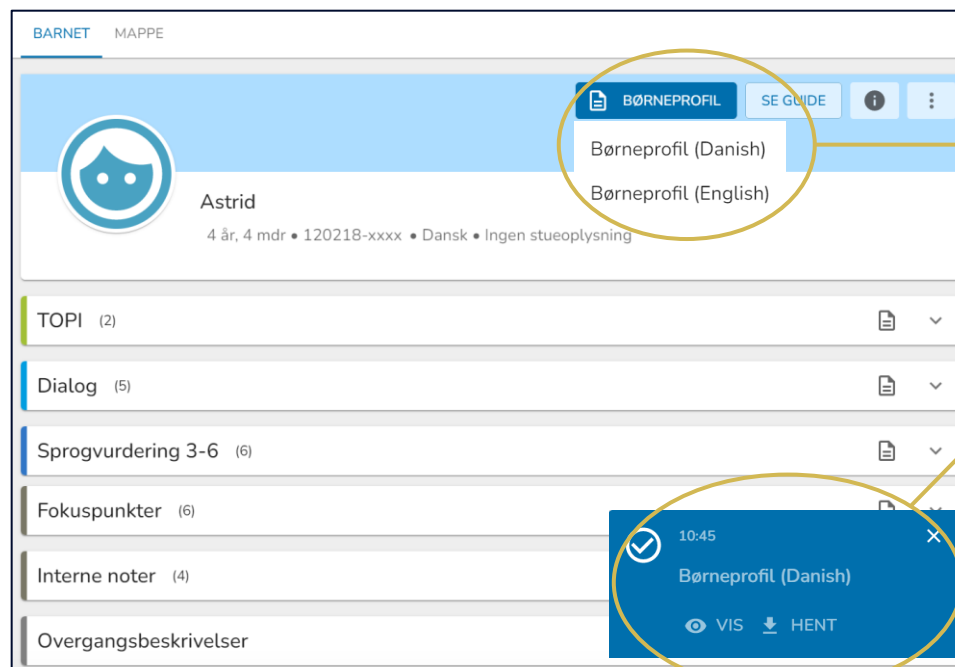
BARNET MAPPE

BØRNEPROFIL SE GUIDE

Børneprofil (Danish)
Børneprofil (English)

Astrid
4 år, 4 mdr • 120218-xxxx • Dansk • Ingen stueoplysning

TOPI (2)

Dialog (5)

Sprogvurdering 3-6 (6)

Fokuspunkter (6)

Interne noter (4)

Overgangsbeskrivelser

10:45
Børneprofil (Danish)
VIS HENT